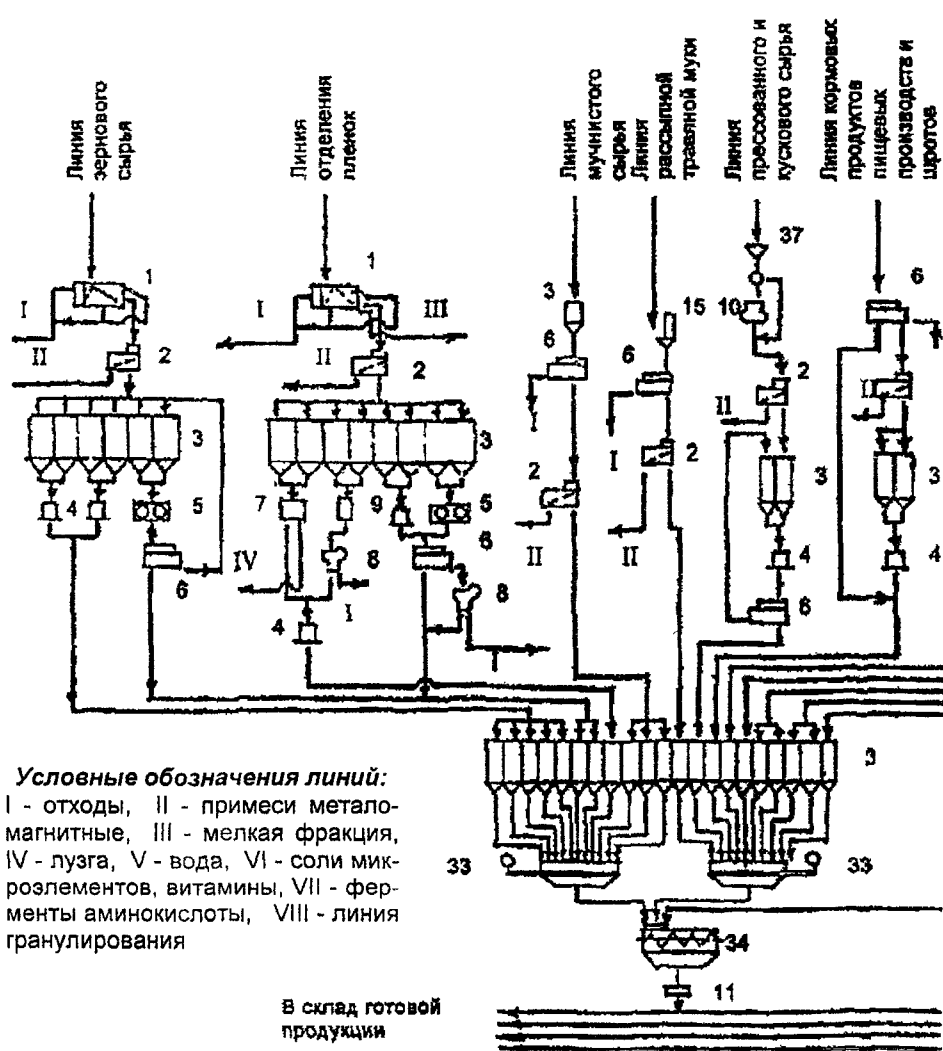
Линия зернового сырья

Линия отделения пленок

Линия мучнистого сырья

Линия рассыпной травяной муки

Линия прессованного и кускового сырья

Линия кормовых продуктов пищевых производств и шротов

1
I
II
2
3
4
5
6

1
I
III
II
2
3
7
9
5
IV
8
6
4
I
8
I

3
6
I
2
II

15
6
I
2
II

37
10
2
II
3
4
6

6
II
3
4

3

33
33
34
11

Условные обозначения линий:
I - отходы, II - примеси металомагнитные, III - мелкая фракция, IV - лузга, V - вода, VI - соли микроэлементов, витамины, VII - ферменты аминокислоты, VIII - линия гранулирования

В склад готовой продукции